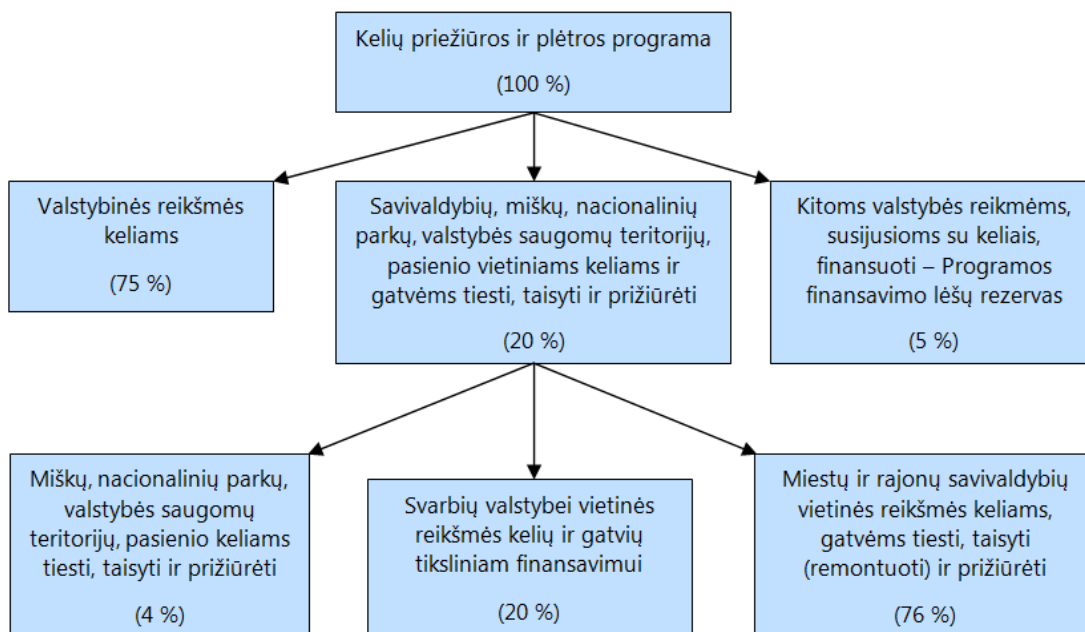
Kelių priežiūros ir plėtros programa

(100 %)

Valstybinės reikšmės keliams

(75 %)

Savivaldybių, miškų, nacionalinių parkų, valstybės saugomų teritorijų, pasienio vietiniams keliams ir gatvėms tiesti, taisyti ir prižiūrėti

(20 %)

Kitoms valstybės reikmėms, susijusioms su keliais, finansuoti – Programos finansavimo lėšų rezervas

(5 %)

Miškų, nacionalinių parkų, valstybės saugomų teritorijų, pasienio keliams tiesti, taisyti ir prižiūrėti

(4 %)

Svarbių valstybei vietinės reikšmės kelių ir gatvių tiksliniam finansavimui

(20 %)

Miestų ir rajonų savivaldybių vietinės reikšmės keliams, gatvėms tiesti, taisyti (remontuoti) ir prižiūrėti

(76 %)